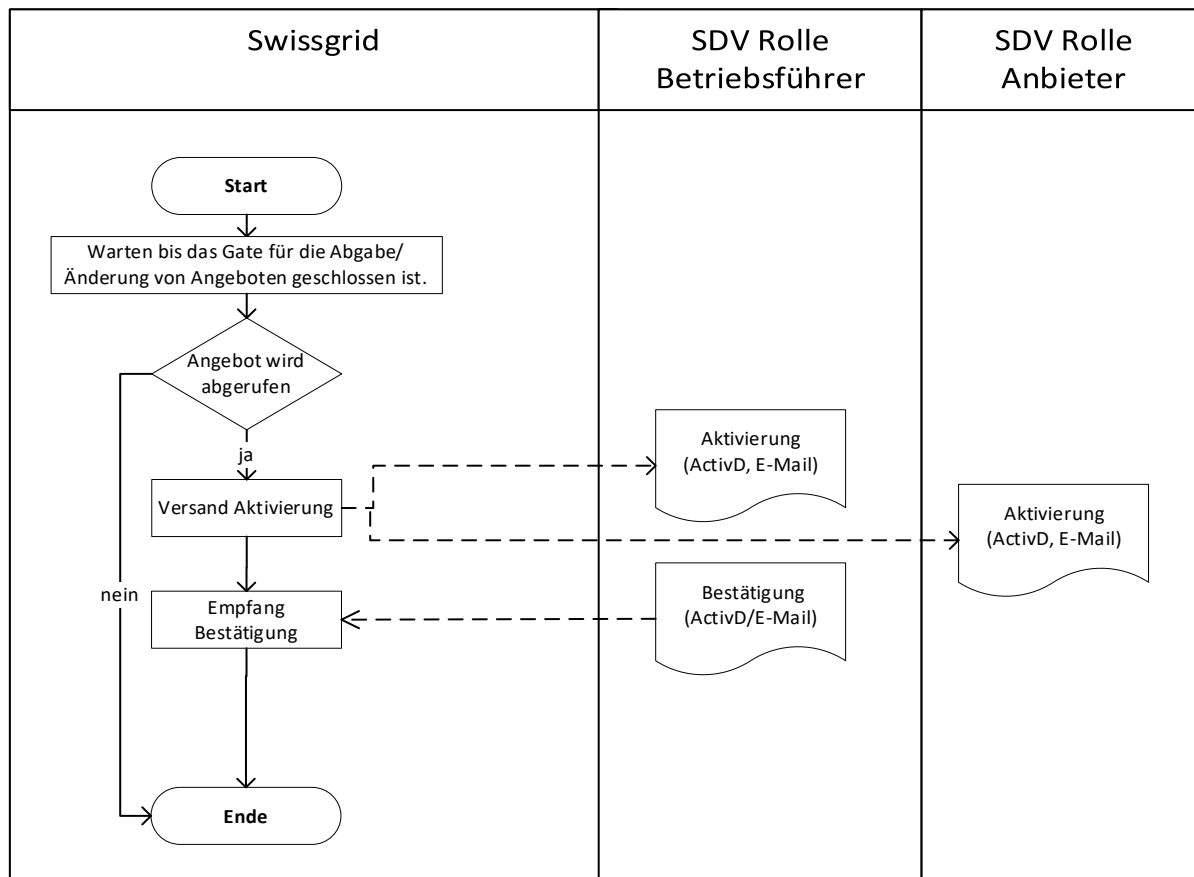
| Swissgrid | SDV Rolle Betriebsführer | SDV Rolle Anbieter |
|---|---|---|

Start

Warten bis das Gate für die Abgabe/ Änderung von Angeboten geschlossen ist.

Angebot wird abgerufen

ja

Versand Aktivierung

nein

Empfang Bestätigung

Ende

Aktivierung (ActivD, E-Mail)

Bestätigung (ActivD/E-Mail)

Aktivierung (ActivD, E-Mail)